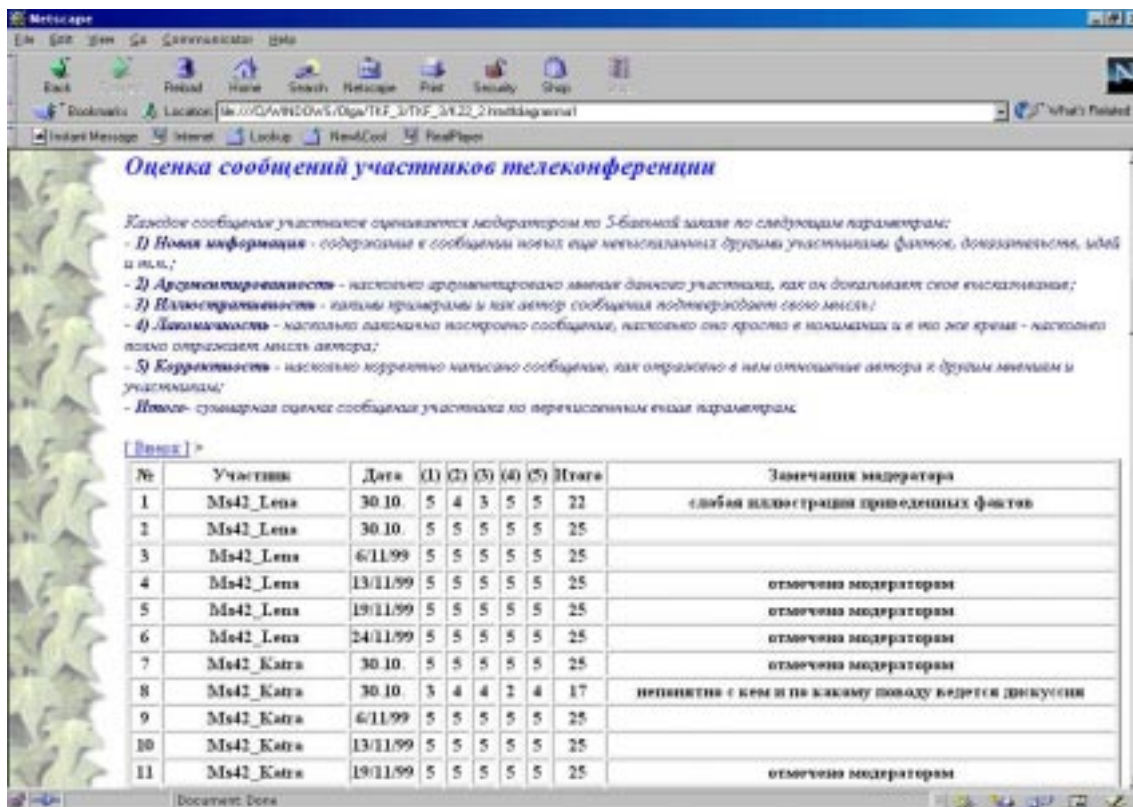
Netscape

File Edit View Go Communicator Help

Back Forward Reload Home Search Netscape Print Security Shop Stop

Bookmarks Location: file:///D|/WINDOWS/Olga/TKF_3/TKF_3/4.22_2.htm#diagramma1 What's Related

Instant Message Internet Lookup New&Cool RealPlayer

Оценка сообщений участников телеконференции

Каждое сообщение участников оценивается модератором по 5-балльной шкале по следующим параметрам:
- 1) Новая информация - содержание в сообщении новых еще неиспользованных другими участниками фактов, доказательств, идей и т.п.;
- 2) Аргументированность - насколько аргументировано мнение данного участника, как он доказывает свое высказывание;
- 3) Иллюстративность - какими примерами и как автор сообщения подтверждает свою мысль;
- 4) Лаконичность - насколько лаконично построено сообщение, насколько оно просто в понимании и в то же время - насколько полно отражает мысль автора;
- 5) Корректность - насколько корректно написано сообщение, как отражено в нем отношение автора к другим мнениям и участникам;
- Итого- суммарная оценка сообщения участника по перечисленным выше параметрам.

[ Вверх ] >

| № | Участник | Дата | (1) | (2) | (3) | (4) | (5) | Итого | Замечания модератора |
|---|---|---|---|---|---|---|---|---|---|
| 1 | Ms42_Lena | 30.10. | 5 | 4 | 3 | 5 | 5 | 22 | слабая иллюстрация приведенных фактов |
| 2 | Ms42_Lena | 30.10. | 5 | 5 | 5 | 5 | 5 | 25 | |
| 3 | Ms42_Lena | 6/11/99 | 5 | 5 | 5 | 5 | 5 | 25 | |
| 4 | Ms42_Lena | 13/11/99 | 5 | 5 | 5 | 5 | 5 | 25 | отмечено модератором |
| 5 | Ms42_Lena | 19/11/99 | 5 | 5 | 5 | 5 | 5 | 25 | отмечено модератором |
| 6 | Ms42_Lena | 24/11/99 | 5 | 5 | 5 | 5 | 5 | 25 | отмечено модератором |
| 7 | Ms42_Katra | 30.10. | 5 | 5 | 5 | 5 | 5 | 25 | отмечено модератором |
| 8 | Ms42_Katra | 30.10. | 3 | 4 | 4 | 2 | 4 | 17 | непонятно с кем и по какому поводу ведется дискуссия |
| 9 | Ms42_Katra | 6/11/99 | 5 | 5 | 5 | 5 | 5 | 25 | |
| 10 | Ms42_Katra | 13/11/99 | 5 | 5 | 5 | 5 | 5 | 25 | |
| 11 | Ms42_Katra | 19/11/99 | 5 | 5 | 5 | 5 | 5 | 25 | отмечено модератором |

Document: Done